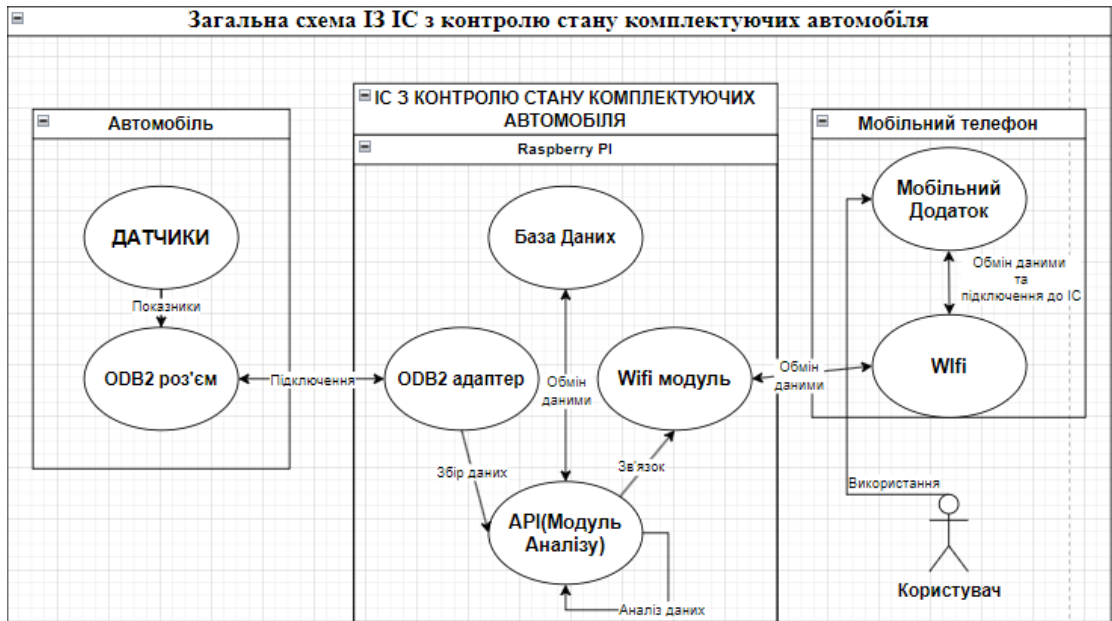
Загальна схема ІЗ ІС з контролю стану комплектуючих автомобіля

Автомобіль

ДАТЧИКИ

Показники

ODB2 роз'єм

Підключення

ІС З КОНТРОЛЮ СТАНУ КОМПЛЕКТУЮЧИХ АВТОМОБІЛЯ

Raspberry PI

База Даних

ODB2 адаптер

Обмін даними

Wifi модуль

Збір даних

Зв'язок

API(Модуль Аналізу)

Аналіз даних

Мобільний телефон

Мобільний Додаток

Обмін даними та підключення до ІС

WIfi

Обмін даними

Використання

Користувач